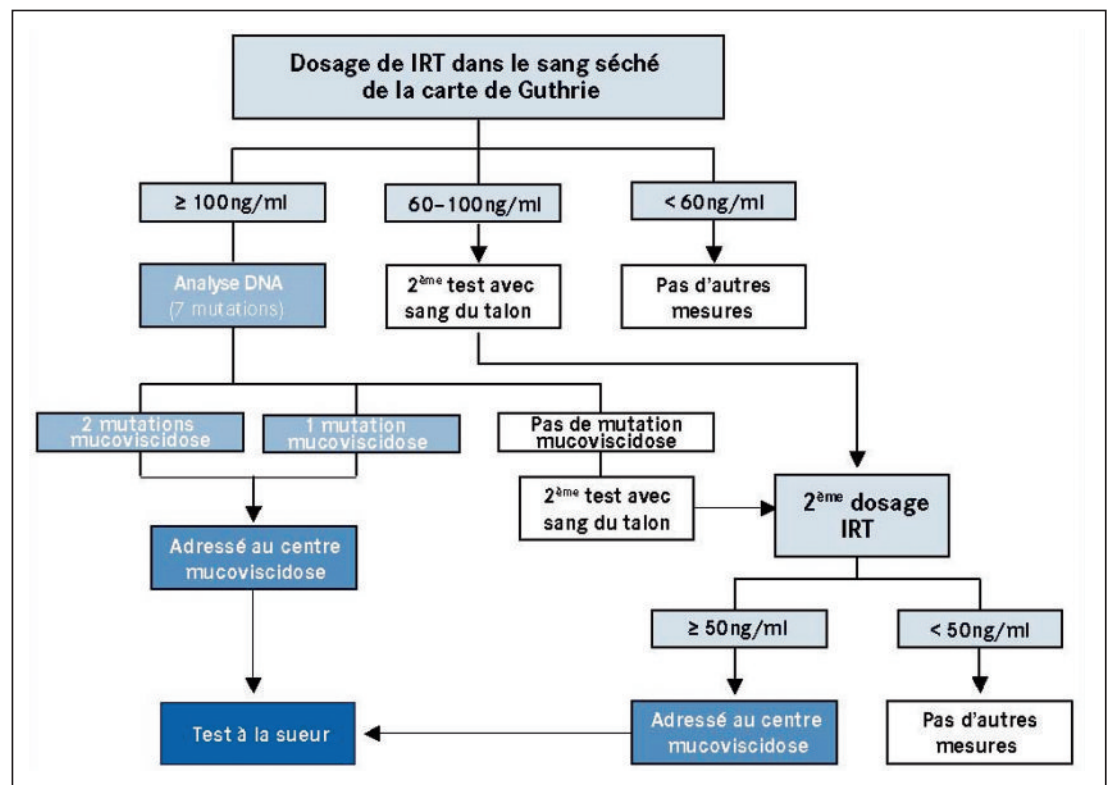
Dosage de IRT dans le sang séché de la carte de Guthrie

≥ 100ng/ml

60–100ng/ml

< 60ng/ml

Analyse DNA (7 mutations)

2$^{ème}$ test avec sang du talon

Pas d'autres mesures

2 mutations mucoviscidose

1 mutation mucoviscidose

Pas de mutation mucoviscidose

2$^{ème}$ test avec sang du talon

2$^{ème}$ dosage IRT

Adressé au centre mucoviscidose

≥ 50ng/ml

< 50ng/ml

Test à la sueur

Adressé au centre mucoviscidose

Pas d'autres mesures